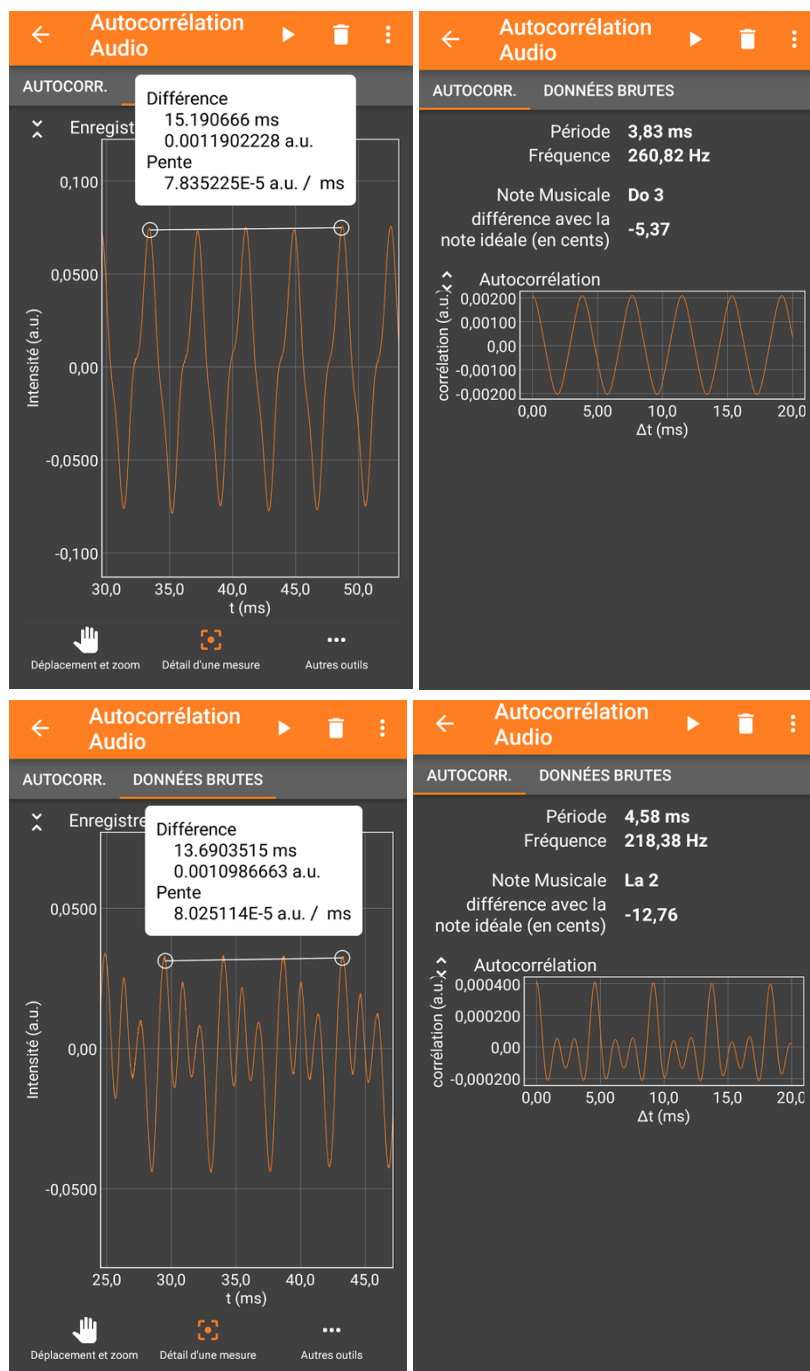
Autocorrélation Audio

AUTOCORR.

Enregistre

Différence
15.190666 ms
0.0011902228 a.u.
Pente
7.835225E-5 a.u. / ms

Intensité (a.u.)

0,100
0,0500
0,00
-0,0500
-0,100

30,0 35,0 40,0 45,0 50,0
t (ms)

Déplacement et zoom
Détail d'une mesure
Autres outils

Autocorrélation Audio

AUTOCORR.
DONNÉES BRUTES

Période 3,83 ms
Fréquence 260,82 Hz

Note Musicale Do 3
différence avec la note idéale (en cents) -5,37

Autocorrélation

corrélation (a.u.)

0,00200
0,00100
0,00
-0,00100
-0,00200

0,00 5,00 10,0 15,0 20,0
Δt (ms)

Autocorrélation Audio

AUTOCORR.
DONNÉES BRUTES

Enregistre

Différence
13.6903515 ms
0.0010986663 a.u.
Pente
8.025114E-5 a.u. / ms

Intensité (a.u.)

0,0500
0,00
-0,0500

25,0 30,0 35,0 40,0 45,0
t (ms)

Déplacement et zoom
Détail d'une mesure
Autres outils

Autocorrélation Audio

AUTOCORR.
DONNÉES BRUTES

Période 4,58 ms
Fréquence 218,38 Hz

Note Musicale La 2
différence avec la note idéale (en cents) -12,76

Autocorrélation

corrélation (a.u.)

0,000400
0,000200
0,00
-0,000200

0,00 5,00 10,0 15,0 20,0
Δt (ms)